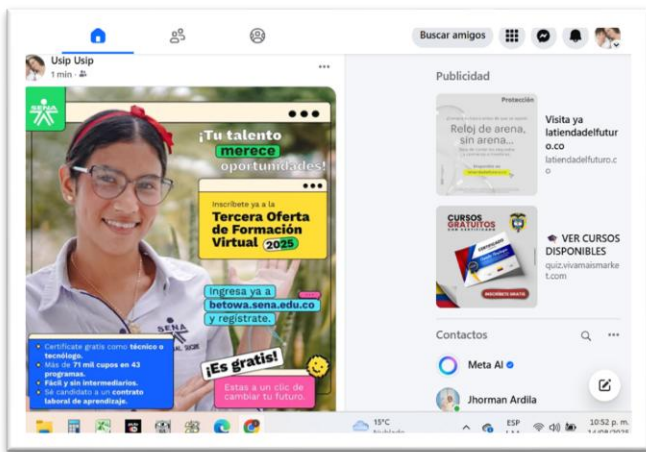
Buscar amigos

Usip Usip
1 min ·

SENA

¡Tu talento merece oportunidades!

Inscríbete ya a la
Tercera Oferta de Formación Virtual 2025

Ingresa ya a betowa.sena.edu.co y regístrate.

• Certifícate gratis como técnico o tecnólogo.
• Más de 71 mil cupos en 43 programas.
• Fácil y sin intermediarios.
• Sé candidato a un contrato laboral de aprendizaje.

¡Es gratis!

Estas a un clic de cambiar tu futuro.

SENA

Publicidad

Protección
Reloj de arena, sin arena...

Visita ya latiendadelfuturo.co
latiendadelfuturo.co

CURSOS GRATUITOS

VER CURSOS DISPONIBLES
quiz.vivamaismarket.com

Contactos

Meta AI

Jhorman Ardila

15°C
Nublado

ESP
LAA

10:52 p. m.
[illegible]